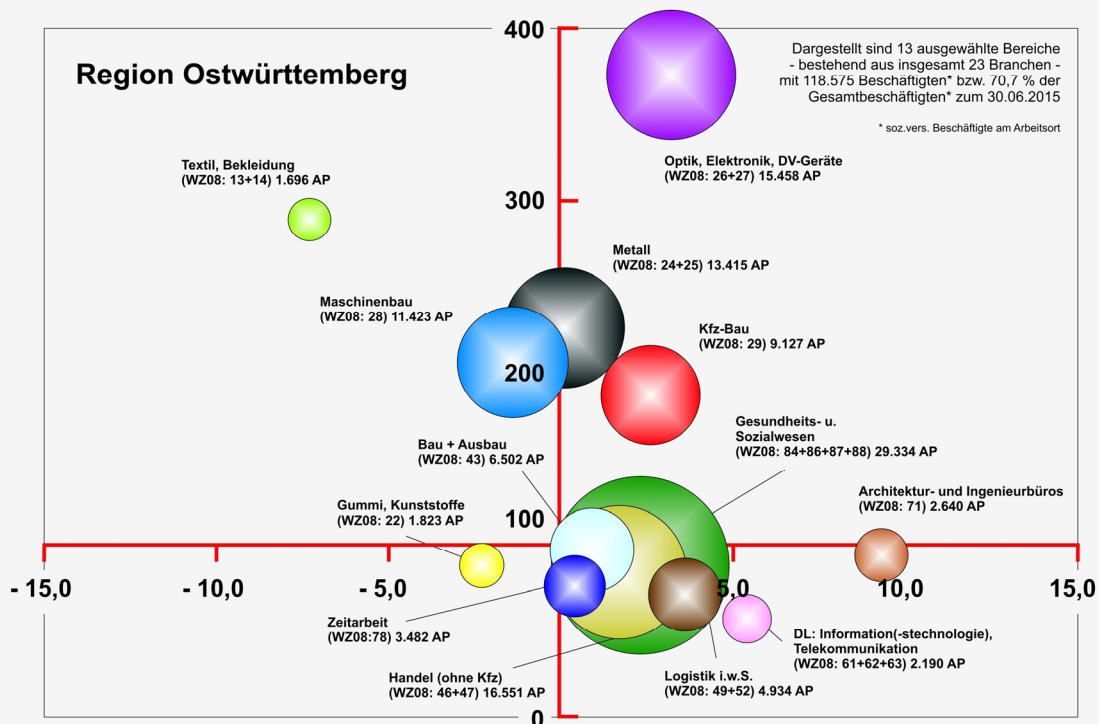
Region Ostwürttemberg

Dargestellt sind 13 ausgewählte Bereiche - bestehend aus insgesamt 23 Branchen - mit 118.575 Beschäftigten* bzw. 70,7 % der Gesamtbeschäftigten* zum 30.06.2015

* soz.vers. Beschäftigte am Arbeitsort

400

300

200

100

0

- 15,0

- 10,0

- 5,0

5,0

10,0

15,0

Textil, Bekleidung (WZ08: 13+14) 1.696 AP

Optik, Elektronik, DV-Geräte (WZ08: 26+27) 15.458 AP

Metall (WZ08: 24+25) 13.415 AP

Maschinenbau (WZ08: 28) 11.423 AP

Kfz-Bau (WZ08: 29) 9.127 AP

Bau + Ausbau (WZ08: 43) 6.502 AP

Gesundheits- u. Sozialwesen (WZ08: 84+86+87+88) 29.334 AP

Architektur- und Ingenieurbüros (WZ08: 71) 2.640 AP

Gummi, Kunststoffe (WZ08: 22) 1.823 AP

Zeitarbeit (WZ08:78) 3.482 AP

DL: Information(-stechnologie), Telekommunikation (WZ08: 61+62+63) 2.190 AP

Handel (ohne Kfz) (WZ08: 46+47) 16.551 AP

Logistik i.w.S. (WZ08: 49+52) 4.934 AP